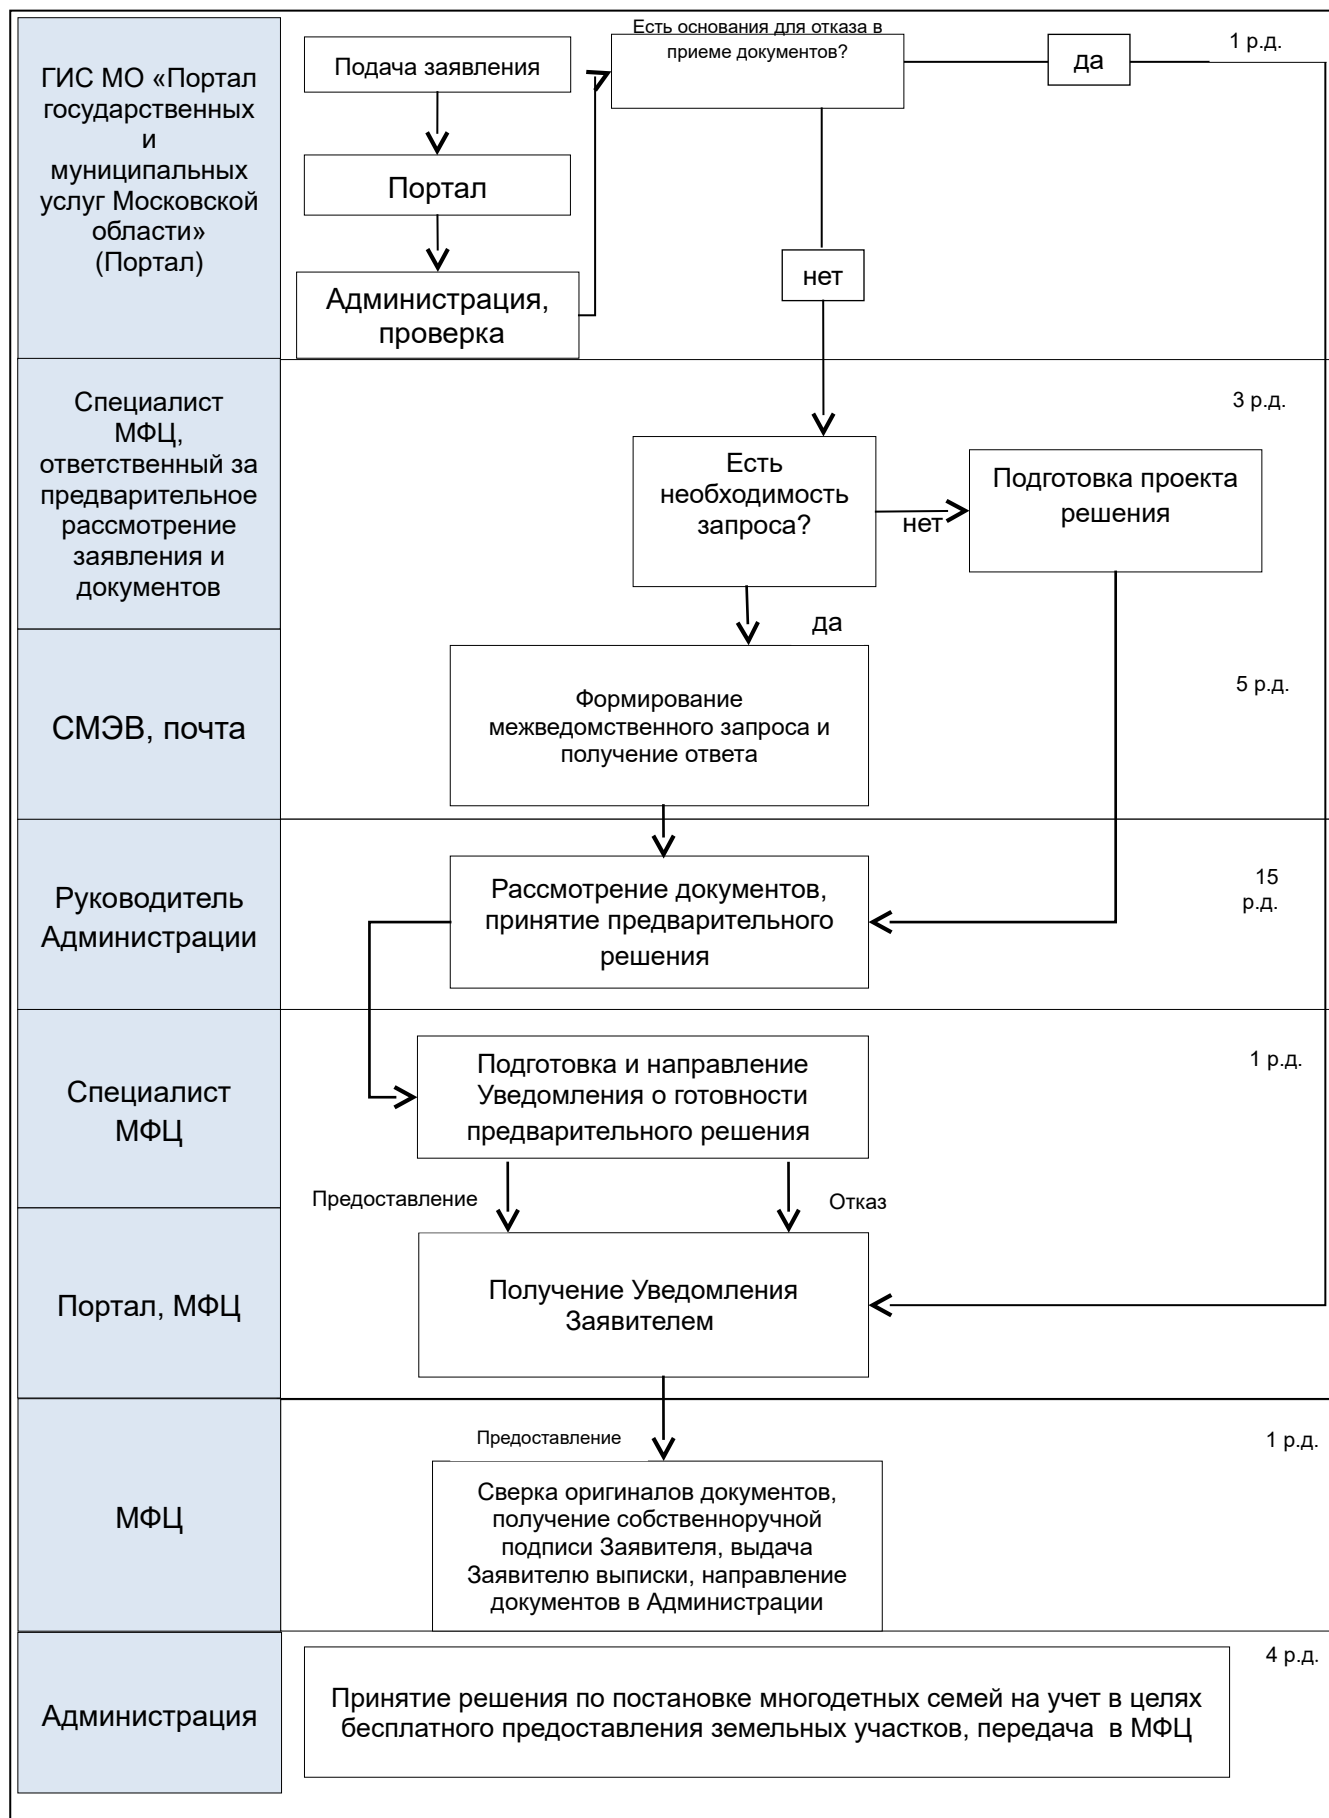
ГИС МО «Портал государственных и муниципальных услуг Московской области» (Портал)

Подача заявления

Портал

Администрация, проверка

Есть основания для отказа в приеме документов?

да

1 р.д.

нет

Специалист МФЦ, ответственный за предварительное рассмотрение заявления и документов

3 р.д.

Есть необходимость запроса?

нет

Подготовка проекта решения

да

СМЭВ, почта

Формирование межведомственного запроса и получение ответа

5 р.д.

Руководитель Администрации

Рассмотрение документов, принятие предварительного решения

15 р.д.

Специалист МФЦ

Подготовка и направление Уведомления о готовности предварительного решения

1 р.д.

Предоставление

Отказ

Портал, МФЦ

Получение Уведомления Заявителем

МФЦ

Предоставление

1 р.д.

Сверка оригиналов документов, получение собственноручной подписи Заявителя, выдача Заявителю выписки, направление документов в Администрации

Администрация

4 р.д.

Принятие решения по постановке многодетных семей на учет в целях бесплатного предоставления земельных участков, передача в МФЦ